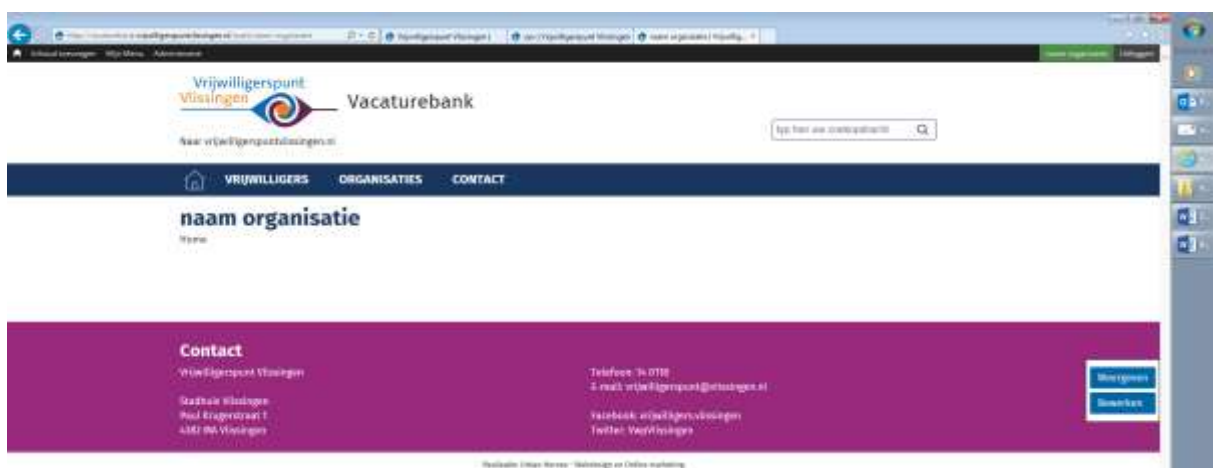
Vrijwilligerspunt Vlissingen

Vacaturebank

Naar vrijwilligerspuntvlissingen.nl

Typ hier uw zoekopdracht

VRIJWILLIGERS ORGANISATIES CONTACT

naam organisatie

Home

Contact

Vrijwilligerspunt Vlissingen

Stadhuis Vlissingen
Paul Krugerstraat 1
4382 NN Vlissingen

Telefoon: 14 0118
E-mail: vrijwilligerspunt@vlissingen.nl

Facebook: vrijwilligers.vlissingen
Twitter: VwpVlissingen

Weergeven

Bewerken

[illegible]